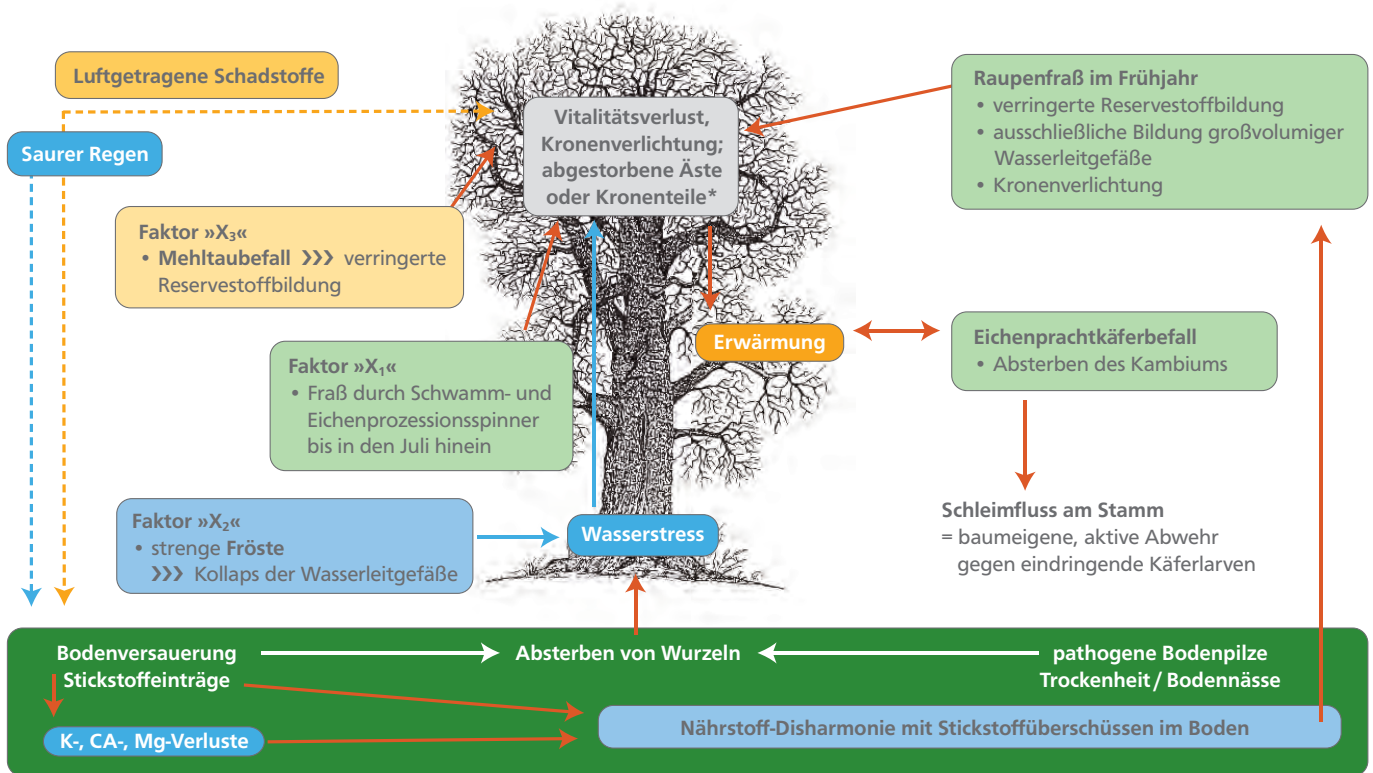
Luftgetragene Schadstoffe

Saurer Regen

Vitalitätsverlust, Kronenverlichtung; abgestorbene Äste oder Kronenteile*

Raupenfraß im Frühjahr
• verringerte Reservestoffbildung
• ausschließliche Bildung großvolumiger Wasserleitgefäße
• Kronenverlichtung

Faktor »$X_3$«
• Mehltaubefall ❯❯❯ verringerte Reservestoffbildung

Erwärmung

Eichenprachtkäferbefall
• Absterben des Kambiums

Faktor »$X_1$«
• Fraß durch Schwamm- und Eichenprozessionsspinner bis in den Juli hinein

Schleimfluss am Stamm
= baumeigene, aktive Abwehr gegen eindringende Käferlarven

Faktor »$X_2$«
• strenge Fröste
❯❯❯ Kollaps der Wasserleitgefäße

Wasserstress

Bodenversauerung
Stickstoffeinträge

Absterben von Wurzeln

pathogene Bodenpilze
Trockenheit / Bodennässe

K-, CA-, Mg-Verluste

Nährstoff-Disharmonie mit Stickstoffüberschüssen im Boden